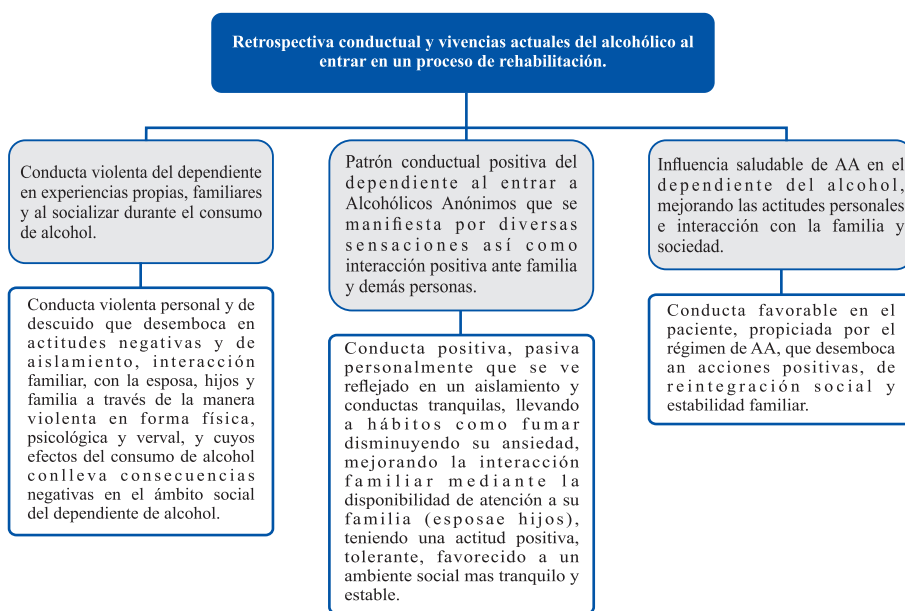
Retrospectiva conductual y vivencias actuales del alcohólico al entrar en un proceso de rehabilitación.

Conducta violenta del dependiente en experiencias propias, familiares y al socializar durante el consumo de alcohol.

Conducta violenta personal y de descuido que desemboca en actitudes negativas y de aislamiento, interacción familiar, con la esposa, hijos y familia a través de la manera violenta en forma física, psicológica y verval, y cuyos efectos del consumo de alcohol conlleva consecuencias negativas en el ámbito social del dependiente de alcohol.

Patrón conductual positiva del dependiente al entrar a Alcohólicos Anónimos que se manifiesta por diversas sensaciones así como interacción positiva ante familia y demás personas.

Conducta positiva, pasiva personalmente que se ve reflejado en un aislamiento y conductas tranquilas, llevando a hábitos como fumar disminuyendo su ansiedad, mejorando la interacción familiar mediante la disponibilidad de atención a su familia (esposae hijos), teniendo una actitud positiva, tolerante, favorecido a un ambiente social mas tranquilo y estable.

Influencia saludable de AA en el dependiente del alcohol, mejorando las actitudes personales e interacción con la familia y sociedad.

Conducta favorable en el paciente, propiciada por el régimen de AA, que desemboca an acciones positivas, de reintegración social y estabilidad familiar.